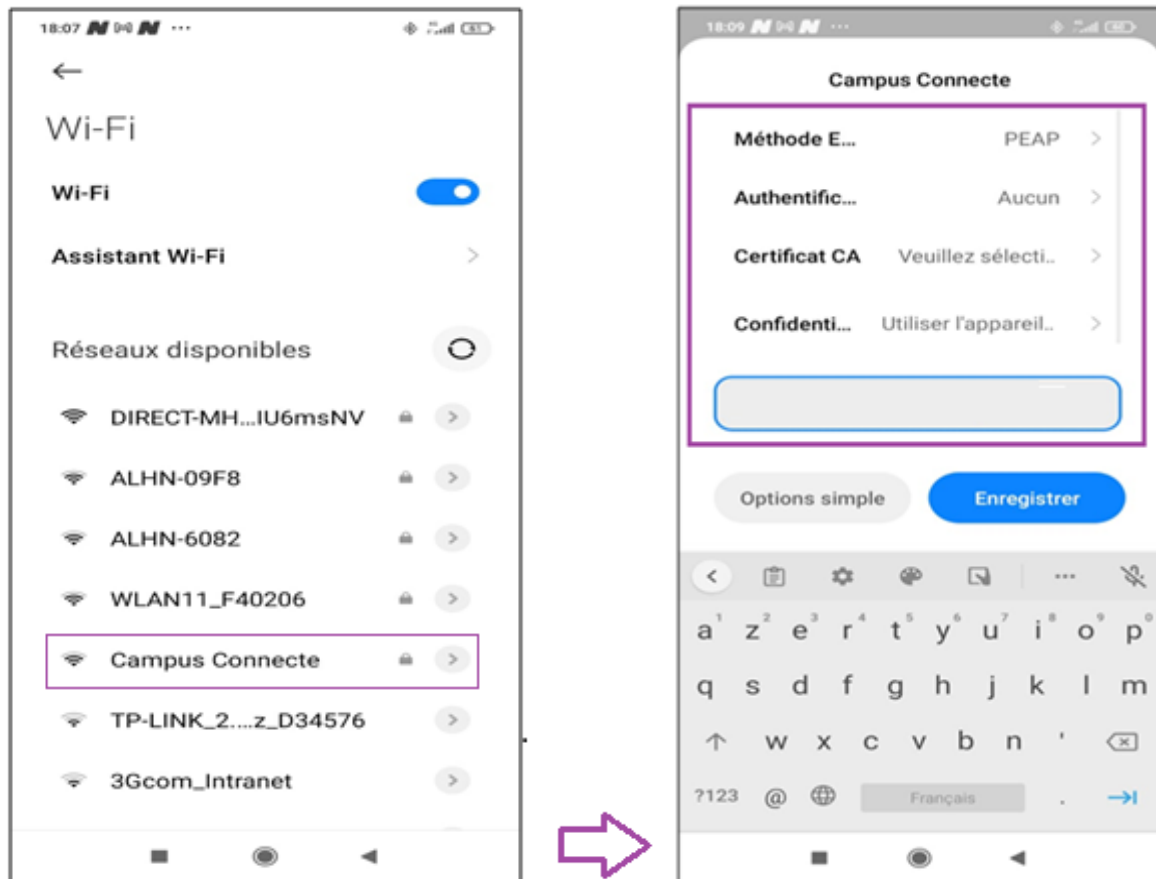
18:07

Wi-Fi

Wi-Fi

Assistant Wi-Fi

Réseaux disponibles

DIRECT-MH...IU6msNV

ALHN-09F8

ALHN-6082

WLAN11_F40206

Campus Connecte

TP-LINK_2....z_D34576

3Gcom_Intranet

18:09

Campus Connecte

Méthode E... PEAP

Authentific... Aucun

Certificat CA Veuillez sélecti..

Confidenti... Utiliser l'appareil..

Options simple

Enregistrer

a z e r t y u i o p

q s d f g h j k l m

w x c v b n '

?123 @ Français .